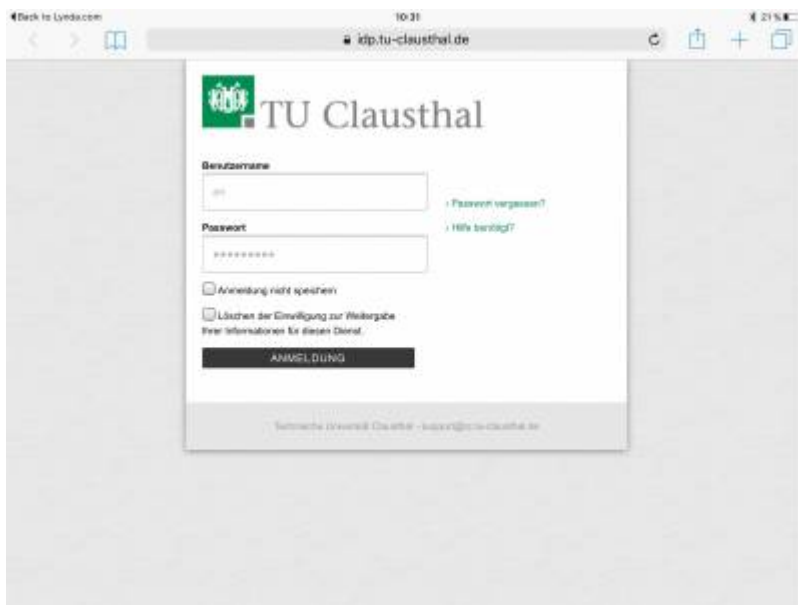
◀ Back to Lynda.com
10:31
21 %

idp.tu-clausthal.de

TU Clausthal

Benutzername

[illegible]

Passwort

•••••••••

› Passwort vergessen?

› Hilfe benötigt?

Anmeldung nicht speichern

Löschen der Einwilligung zur Weitergabe Ihrer Informationen für diesen Dienst.

ANMELDUNG

Technische Universität Clausthal - support@rz.tu-clausthal.de